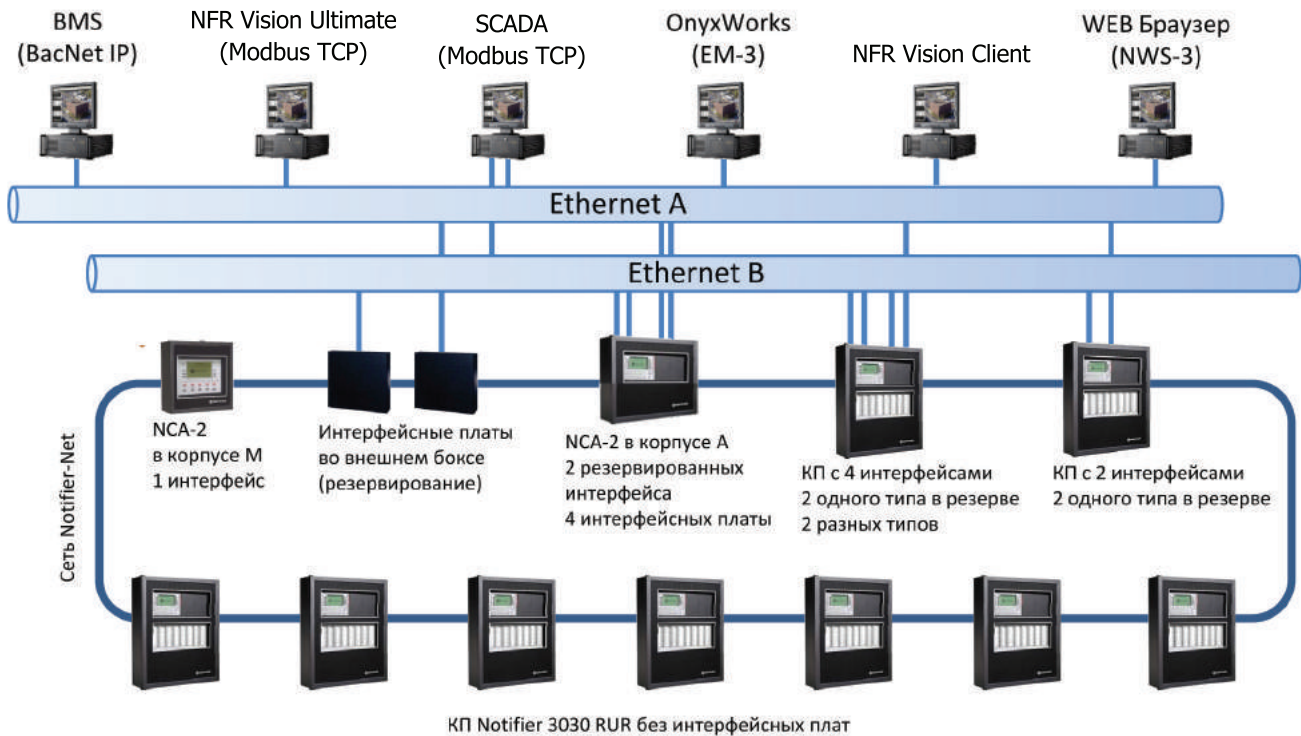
BMS
(BacNet IP)

NFR Vision Ultimate
(Modbus TCP)

SCADA
(Modbus TCP)

OnyxWorks
(EM-3)

NFR Vision Client

WEB Браузер
(NWS-3)

Ethernet A

Ethernet B

NCA-2
в корпусе M
1 интерфейс

Интерфейсные платы
во внешнем боксе
(резервирование)

NCA-2 в корпусе A
2 резервированных
интерфейса
4 интерфейсных платы

КП с 4 интерфейсами
2 одного типа в резерве
2 разных типов

КП с 2 интерфейсами
2 одного типа в резерве

Сеть Notifier-Net

КП Notifier 3030 RUR без интерфейсных плат